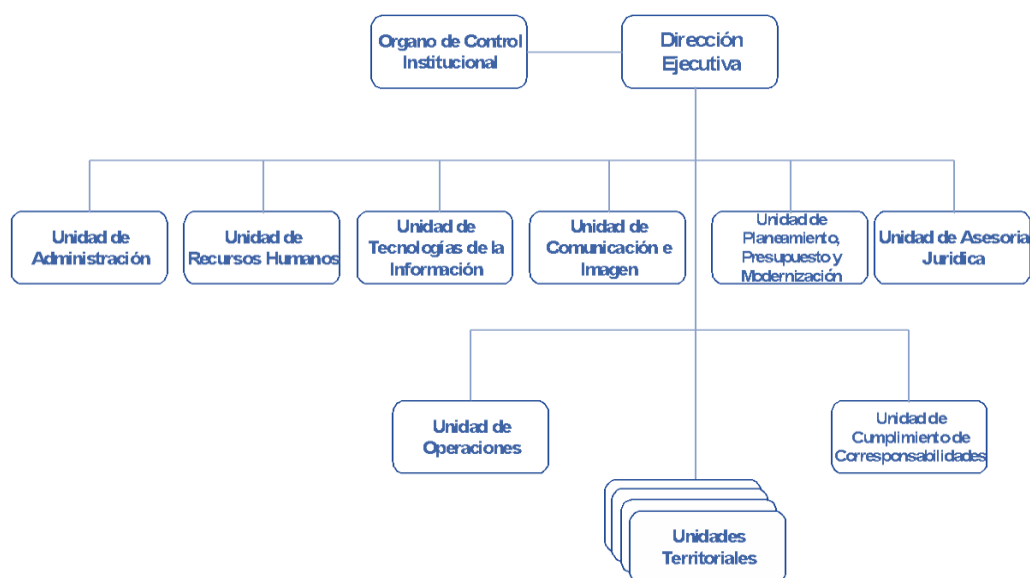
Organo de Control Institucional

Dirección Ejecutiva

Unidad de Administración

Unidad de Recursos Humanos

Unidad de Tecnologías de la Información

Unidad de Comunicación e Imagen

Unidad de Planeamiento, Presupuesto y Modernización

Unidad de Asesoria Juridica

Unidad de Operaciones

Unidad de Cumplimiento de Corresponsabilidades

Unidades Territoriales